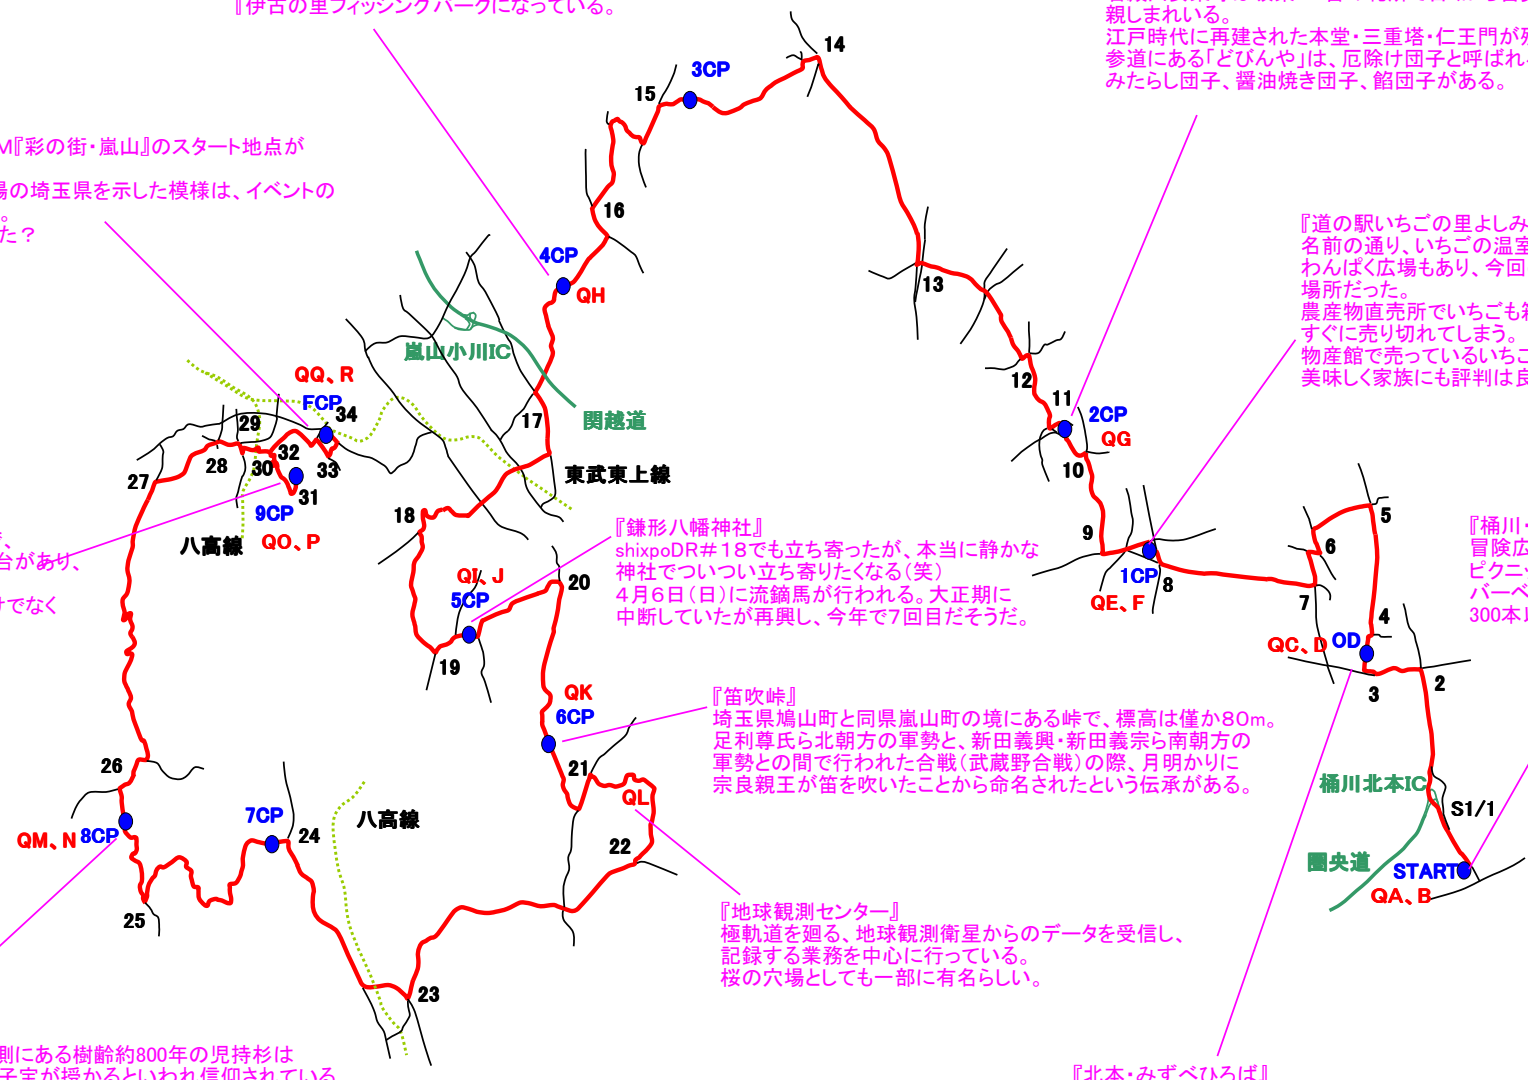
『伊古の里フィッシングパークになっている。

親しまれいる。
江戸時代に再建された本堂・三重塔・仁王門が
参道にある「どびんや」は、厄除け団子と呼ばれ
みたらし団子、醤油焼き団子、餡団子がある。

M『彩の街・嵐山』のスタート地点が
場の埼玉県を示した模様は、イベントの
。
た？

『道の駅いちごの里よしみ
名前の通り、いちごの温室
わんぱく広場もあり、今回
場所だった。
農産物直売所でいちごも
すぐに売り切れてしまう。
物産館で売っているいちご
美味しく家族にも評判は良

14
3CP
15
16
4CP
QH
嵐山小川IC
関越道
17
東武東上線
13
12
11
2CP
QG
10
9
1CP
8
QE、F
QQ、R
FCP
34
29
32
33
28
30
31
27
9CP
八高線
QO、P
18
QI、J
5CP
20
19
『鎌形八幡神社』
shixpoDR＃18でも立ち寄ったが、本当に静かな
神社でついつい立ち寄りたくなる（笑）
４月６日（日）に流鏑馬が行われる。大正期に
中断していたが再興し、今年で7回目だそうだ。
5
6
7
4
QC、D
OD
3
2
『桶川
冒険広
ピクニ
バーベ
300本
、
台があり、
けでなく
QK
6CP
『笛吹峠』
埼玉県鳩山町と同県嵐山町の境にある峠で、標高は僅か80m。
足利尊氏ら北朝方の軍勢と、新田義興・新田義宗ら南朝方の
軍勢との間で合戦（武蔵野合戦）の際、月明かりに
宗良親王が笛を吹いたことから命名されたという伝承がある。
21
QL
22
26
QM、N
8CP
7CP
24
八高線
25
23
『地球観測センター』
極軌道を廻る、地球観測衛星からのデータを受信し、
記録する業務を中心に行っている。
桜の穴場としても一部に有名らしい。
桶川北本IC
S1/1
圏央道
START
QA、B
側にある樹齢約800年の児持杉は
子宝が授かるといわれ信仰されている
『北本・みずべひろば』